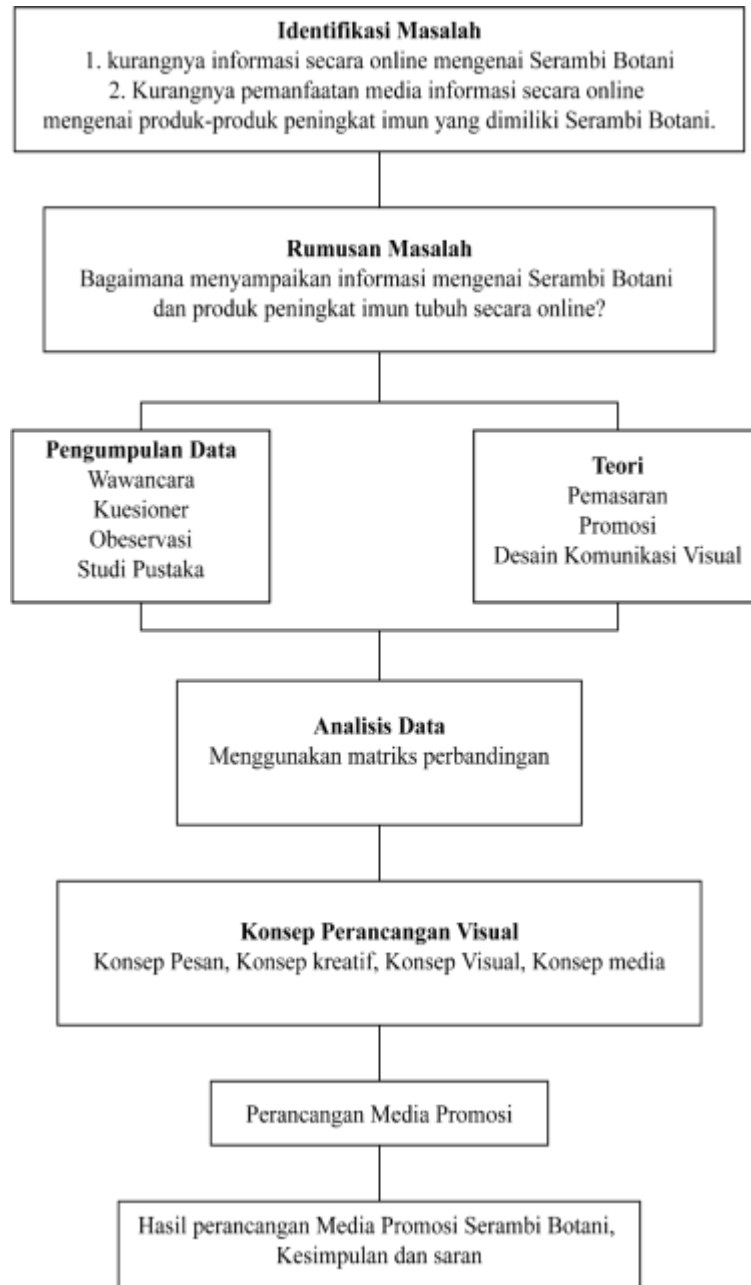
Identifikasi Masalah
1. kurangnya informasi secara online mengenai Serambi Botani
2. Kurangnya pemanfaatan media informasi secara online mengenai produk-produk peningkat imun yang dimiliki Serambi Botani.

Rumusan Masalah
Bagaimana menyampaikan informasi mengenai Serambi Botani dan produk peningkat imun tubuh secara online?

Pengumpulan Data
Wawancara
Kuesioner
Obeservasi
Studi Pustaka

Teori
Pemasaran
Promosi
Desain Komunikasi Visual

Analisis Data
Menggunakan matriks perbandingan

Konsep Perancangan Visual
Konsep Pesan, Konsep kreatif, Konsep Visual, Konsep media

Perancangan Media Promosi

Hasil perancangan Media Promosi Serambi Botani, Kesimpulan dan saran